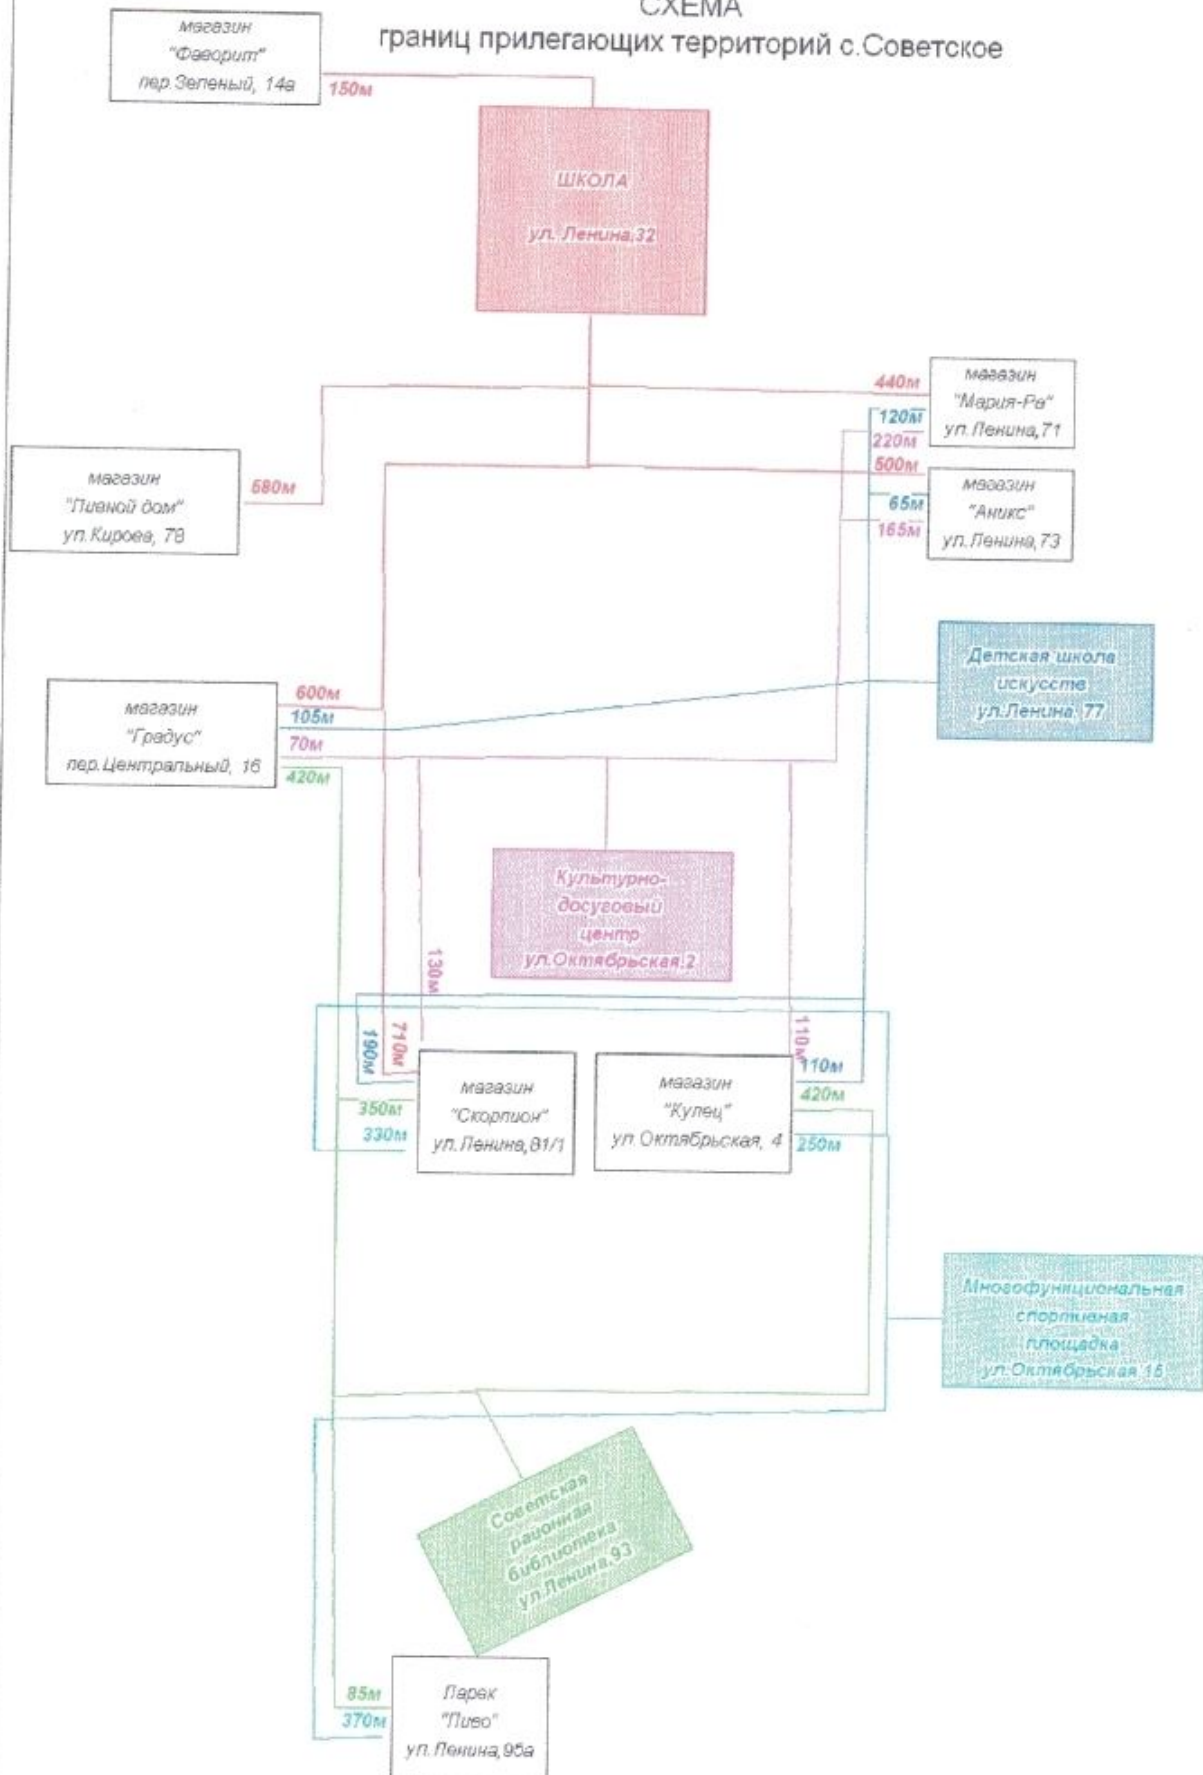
СХЕМА
границ прилегающих территорий с.Советское

магазин "Фаворит" пер.Зеленый, 14а

150м

ШКОЛА
ул. Ленина,32

440м

магазин "Мария-Ра" ул.Ленина,71

120м
220м
500м

магазин "Пивной дом" ул.Кирова, 78

580м

магазин "Аникс" ул.Ленина,73

65м
165м

Детская школа искусств ул.Ленина, 77

магазин "Градус" пер.Центральный, 16

600м
105м
70м
420м

Культурно-досуговый центр ул.Октябрьская,2

130м

190м
710м

110м

магазин "Скорпион" ул.Ленина,81/1

магазин "Купец" ул.Октябрьская, 4

110м
420м
250м

350м
330м

Многофункциональная спортивная площадка ул.Октябрьская 15

Советская районная библиотека ул.Ленина,93

85м
370м

Ларек "Пиво" ул.Ленина,95а